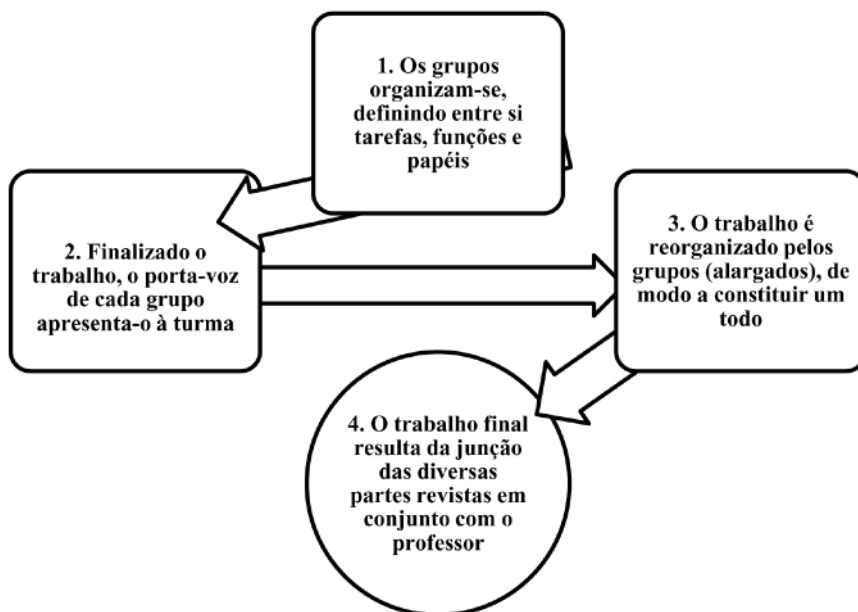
1. Os grupos organizam-se, definindo entre si tarefas, funções e papéis

2. Finalizado o trabalho, o porta-voz de cada grupo apresenta-o à turma

3. O trabalho é reorganizado pelos grupos (alargados), de modo a constituir um todo

4. O trabalho final resulta da junção das diversas partes revistas em conjunto com o professor